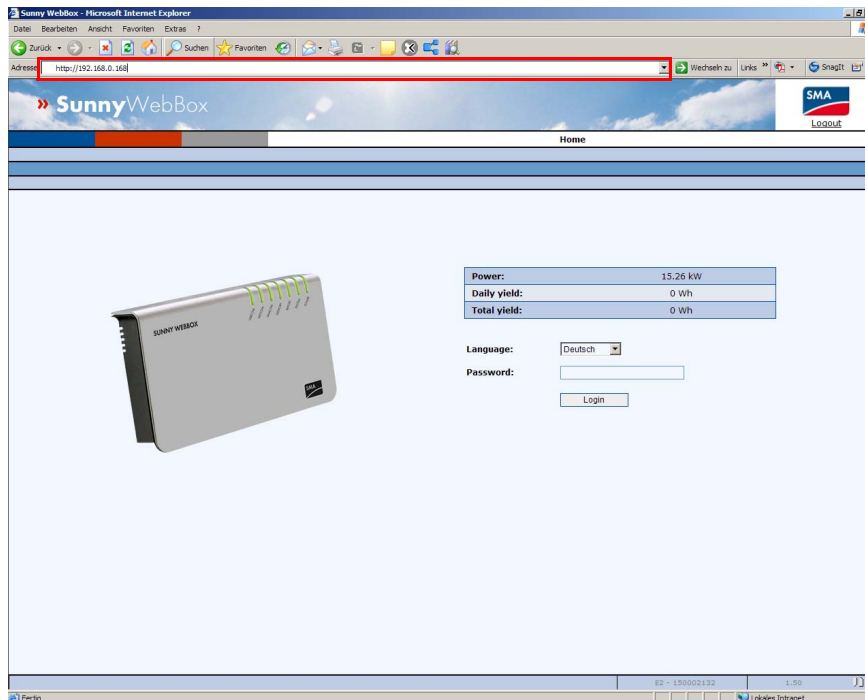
Sunny WebBox - Microsoft Internet Explorer

Datei Bearbeiten Ansicht Favoriten Extras ?

Zurück Suchen Favoriten

Adresse http://192.168.0.168

Wechseln zu Links SnagIt

» SunnyWebBox

SMA

Logout

Home

| Power: | 15.26 kW |
|---|---|
| Daily yield: | 0 Wh |
| Total yield: | 0 Wh |

SUNNY WEBBOX

SMA

Language: Deutsch

Password:

Login

E2 - 150002132

1.50

Fertig

Lokales Intranet